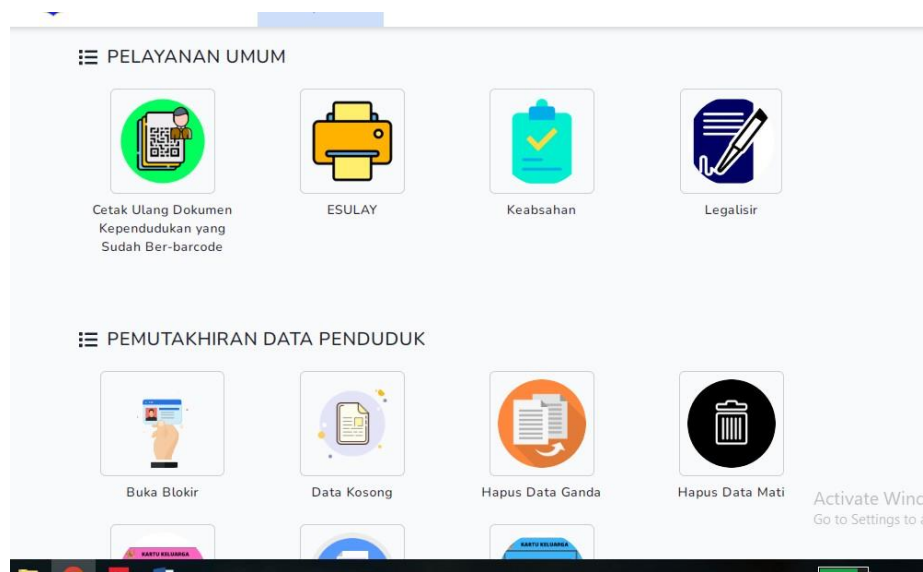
PELAYANAN UMUM

Cetak Ulang Dokumen Kependudukan yang Sudah Ber-barcode

ESULAY

Keabsahan

Legalisir

PEMUTAKHIRAN DATA PENDUDUK

Buka Blokir

Data Kosong

Hapus Data Ganda

Hapus Data Mati

Activate Wind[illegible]
Go to Settings to a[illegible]

KARTU KELUARGA

KARTU KELUARGA